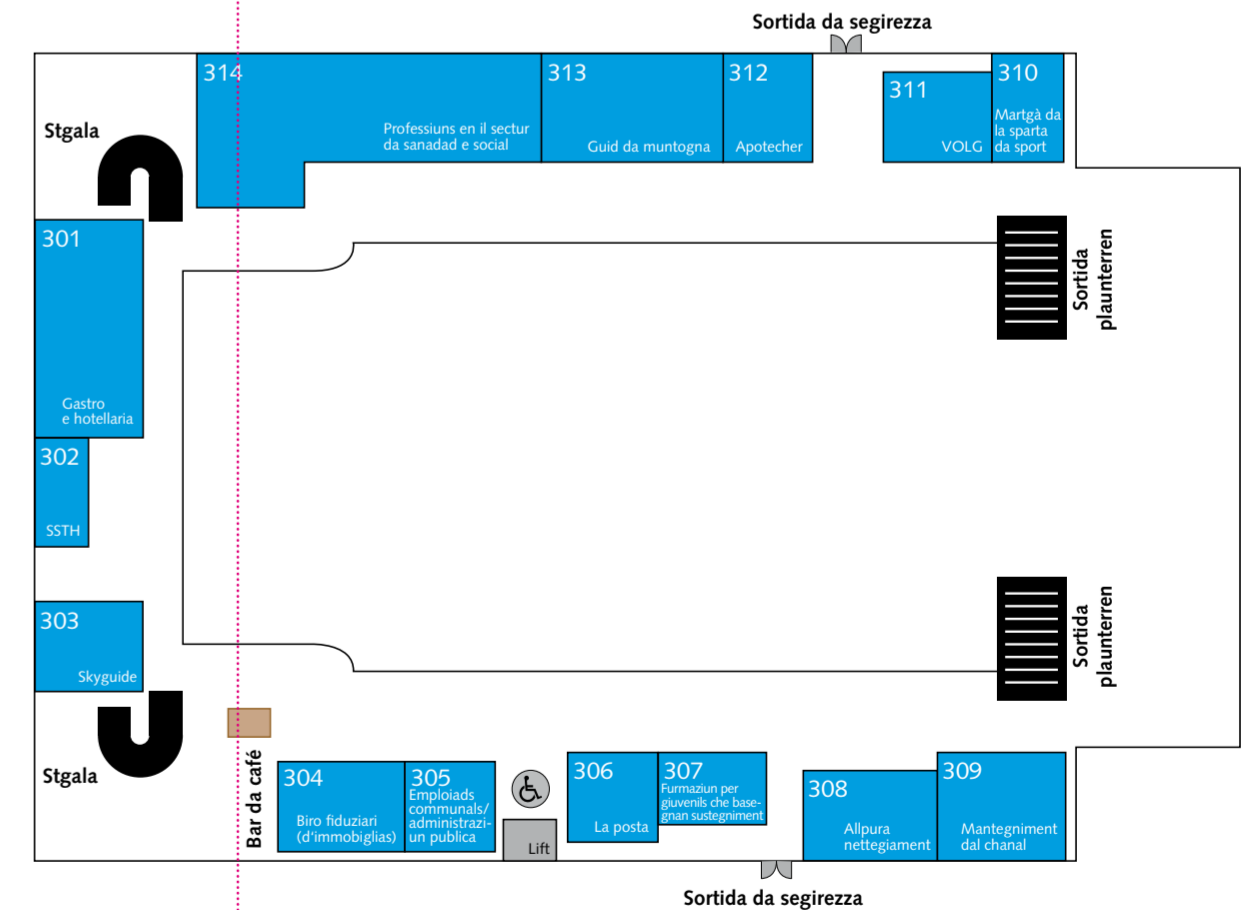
Sortida da segirezza

314
Professiuns en il sectur da sanadad e social

313
Guid da muntogna

312
Apotecher

311
VOLG

310
Martgà da la sparta da sport

Stgala

301
Gastro e hotellaria

Sortida plaunterren

302
SSTH

303
Skyguide

Sortida plaunterren

Stgala

Bar da café

304
Biro fiduziari (d'immobiglias)

305
Emploiads communals/ administraziun publica

Lift

306
La posta

307
Furmaziun per giuvenils che basegnan sustegniment

308
Allpura nettegiament

309
Mantegniment dal chanal

Sortida da segirezza